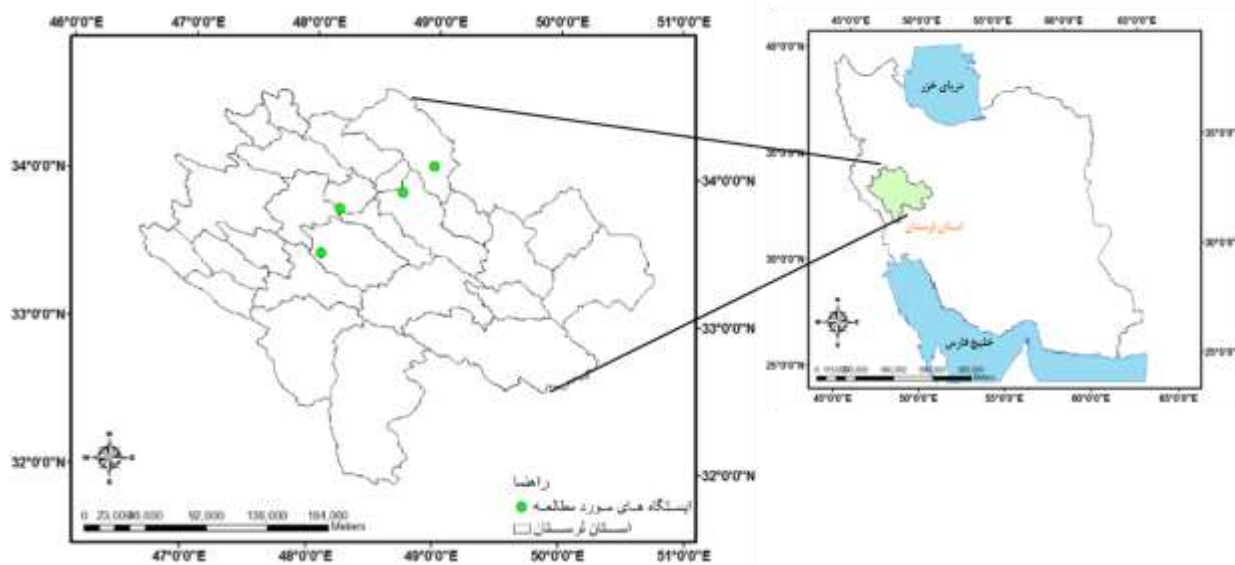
46°0'0"E 47°0'0"E 48°0'0"E 49°0'0"E 50°0'0"E 51°0'0"E

34°0'0"N
33°0'0"N
32°0'0"N

34°0'0"N
33°0'0"N
32°0'0"N

47°0'0"E 48°0'0"E 49°0'0"E 50°0'0"E 51°0'0"E

0 23,000 46,000 92,000 138,000 184,000
Meters

راهنما
ایستگاه های مورد مطالعه
استان لرستان

45°0'0"E 50°0'0"E 55°0'0"E 60°0'0"E 65°0'0"E

40°0'0"N
35°0'0"N
30°0'0"N
25°0'0"N

35°0'0"N
30°0'0"N
25°0'0"N

دریای خزر
استان لرستان
خلیج فارس

0 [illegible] 380,000 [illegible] Meters

45°0'0"E 50°0'0"E 55°0'0"E 60°0'0"E 65°0'0"E